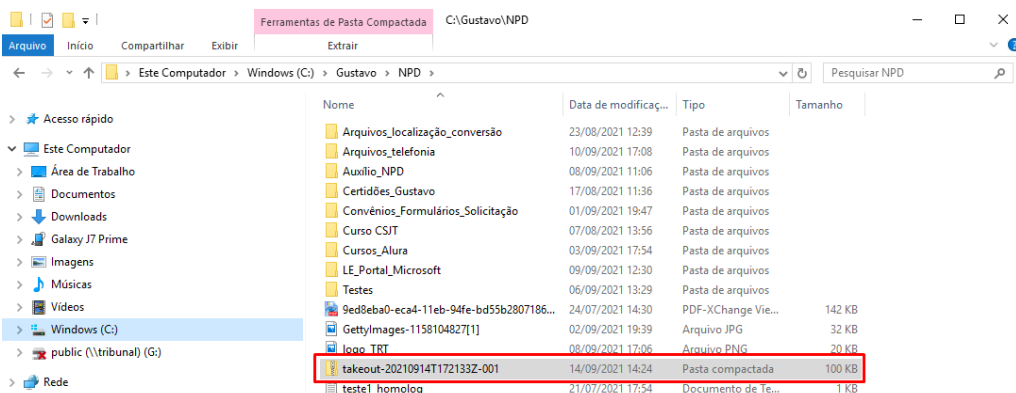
Ferramentas de Pasta Compactada C:\Gustavo\NPD

Arquivo Início Compartilhar Exibir Extrair

Este Computador > Windows (C:) > Gustavo > NPD

Pesquisar NPD

Acesso rápido
Este Computador
Área de Trabalho
Documentos
Downloads
Galaxy J7 Prime
Imagens
Músicas
Vídeos
Windows (C:)
public (\\tribunal) (G:)
Rede

| Nome | Data de modifica... | Tipo | Tamanho |
|---|---|---|---|
| Arquivos_localização_conversão | 23/08/2021 12:39 | Pasta de arquivos | |
| Arquivos_telefonia | 10/09/2021 17:08 | Pasta de arquivos | |
| Auxílio_NPD | 08/09/2021 11:06 | Pasta de arquivos | |
| Certidões_Gustavo | 17/08/2021 11:36 | Pasta de arquivos | |
| Convênios_Formulários_Solicitação | 01/09/2021 19:47 | Pasta de arquivos | |
| Curso CSJT | 07/08/2021 13:56 | Pasta de arquivos | |
| Cursos_Alura | 03/09/2021 17:54 | Pasta de arquivos | |
| LE_Portal_Microsoft | 09/09/2021 12:30 | Pasta de arquivos | |
| Testes | 06/09/2021 13:29 | Pasta de arquivos | |
| 9ed8eba0-eca4-11eb-94fe-bd55b2807186... | 24/07/2021 14:30 | PDF-XChange Vie... | 142 KB |
| GettyImages-1158104827[1] | 02/09/2021 19:39 | Arquivo JPG | 32 KB |
| logo_TRT | 08/09/2021 17:06 | Arquivo PNG | 20 KB |
| takeout-20210914T172133Z-001 | 14/09/2021 14:24 | Pasta compactada | 100 KB |
| teste1_homolog | 21/07/2021 17:54 | Documento de Te... | 1 KB |